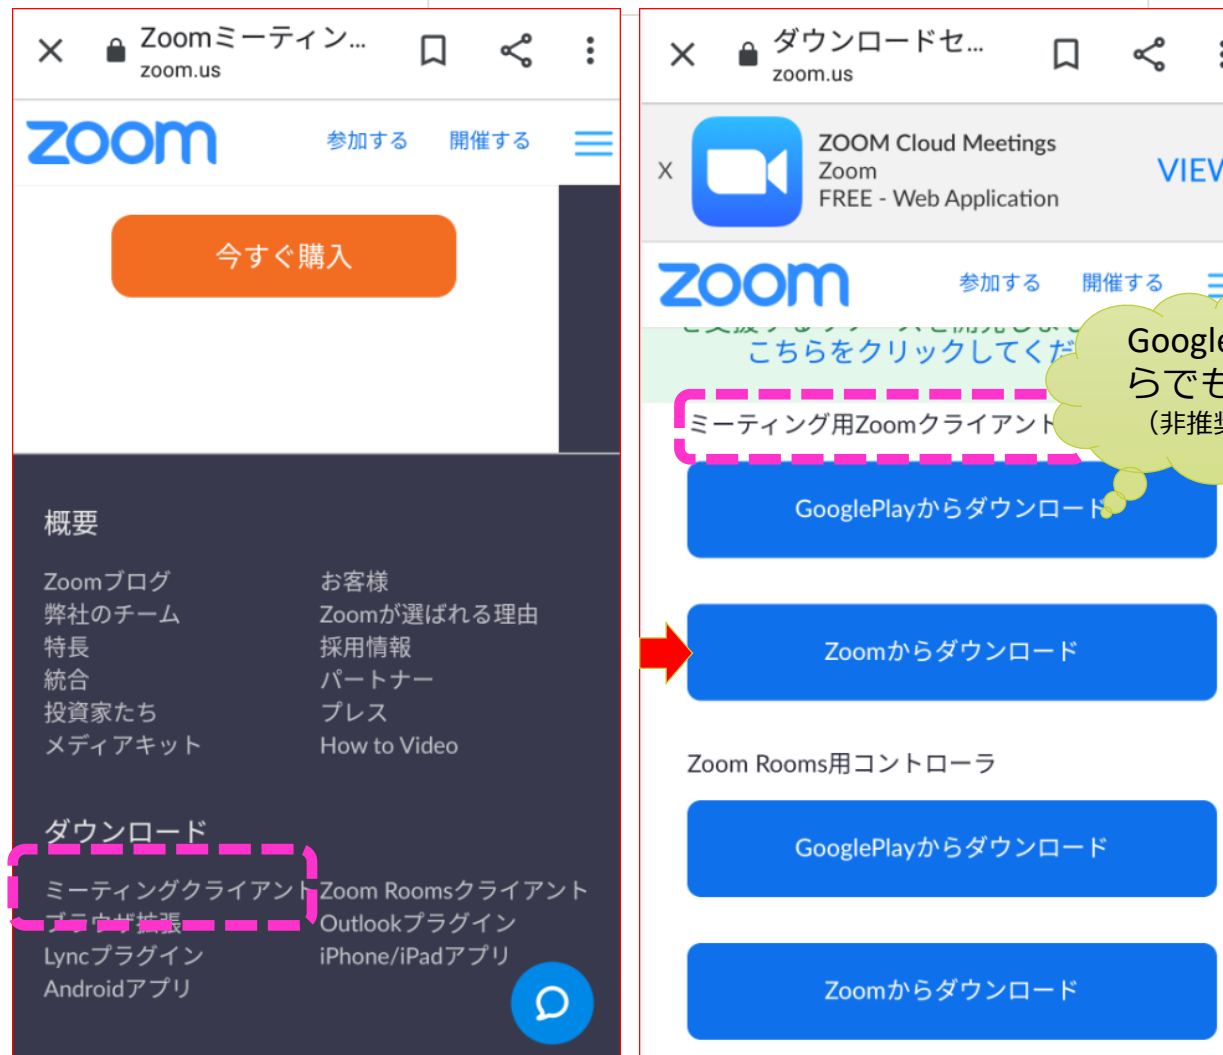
Zoomミーティン...
zoom.us

zoom 参加する 開催する

今すぐ購入

概要

Zoomブログ
弊社のチーム
特長
統合
投資家たち
メディアキット

お客様
Zoomが選ばれる理由
採用情報
パートナー
プレス
How to Video

ダウンロード

ミーティングクライアント
ブラウザ拡張
Lyncプラグイン
Androidアプリ

Zoom Roomsクライアント
Outlookプラグイン
iPhone/iPadアプリ

ダウンロードセ...
zoom.us

X ZOOM Cloud Meetings
Zoom
FREE - Web Application
VIEW

zoom 参加する 開催する

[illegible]
こちらをクリックしてくだ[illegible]

Google
らでも
（非推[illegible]

ミーティング用Zoomクライアント

GooglePlayからダウンロード

Zoomからダウンロード

Zoom Rooms用コントローラ

GooglePlayからダウンロード

Zoomからダウンロード